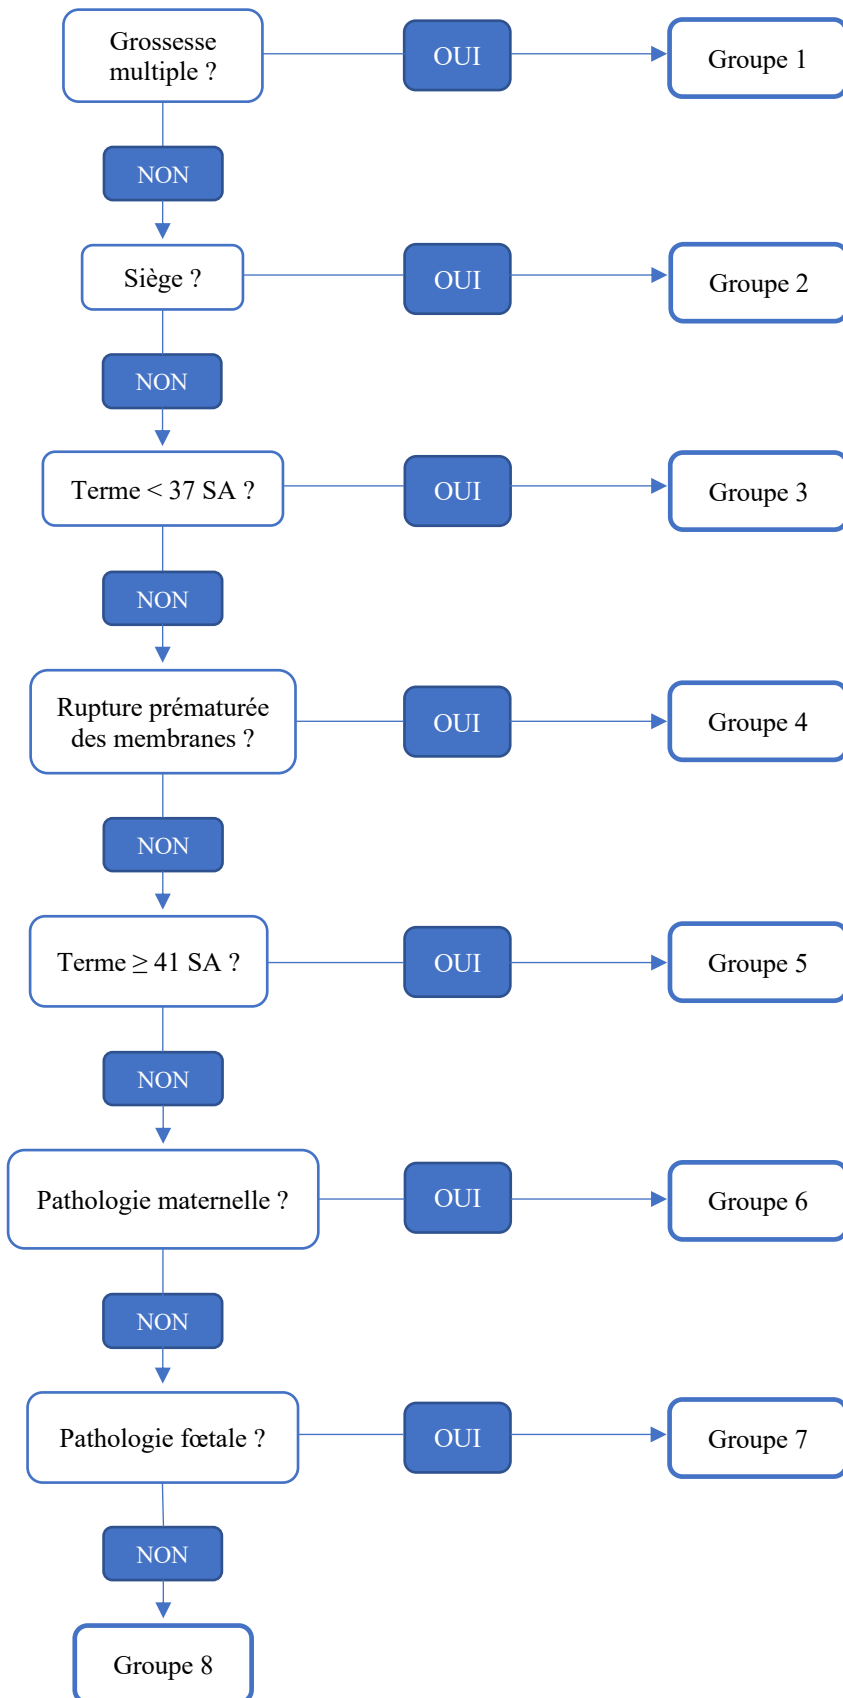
Grossesse multiple ?

OUI

Groupe 1

NON

Siège ?

OUI

Groupe 2

NON

Terme < 37 SA ?

OUI

Groupe 3

NON

Rupture prématurée des membranes ?

OUI

Groupe 4

NON

Terme $\geq$ 41 SA ?

OUI

Groupe 5

NON

Pathologie maternelle ?

OUI

Groupe 6

NON

Pathologie fœtale ?

OUI

Groupe 7

NON

Groupe 8